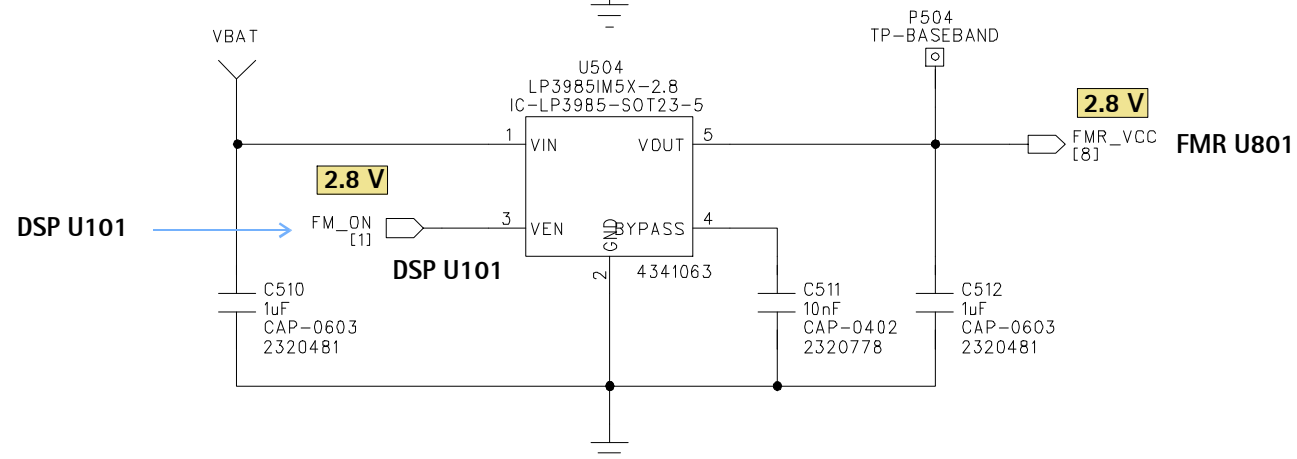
VBAT

U504
LP3985IM5X-2.8
IC-LP3985-SOT23-5

P504
TP-BASEBAND

2.8 V

1 VIN
VDUT 5

FMR_VCC
[8]

FMR U801

2.8 V

DSP U101

FM_ON
[1]

3 VEN
GND
BYPASS 4

DSP U101

2

4341063

C510
1uF
CAP-0603
2320481

C511
10nF
CAP-0402
2320778

C512
1uF
CAP-0603
2320481